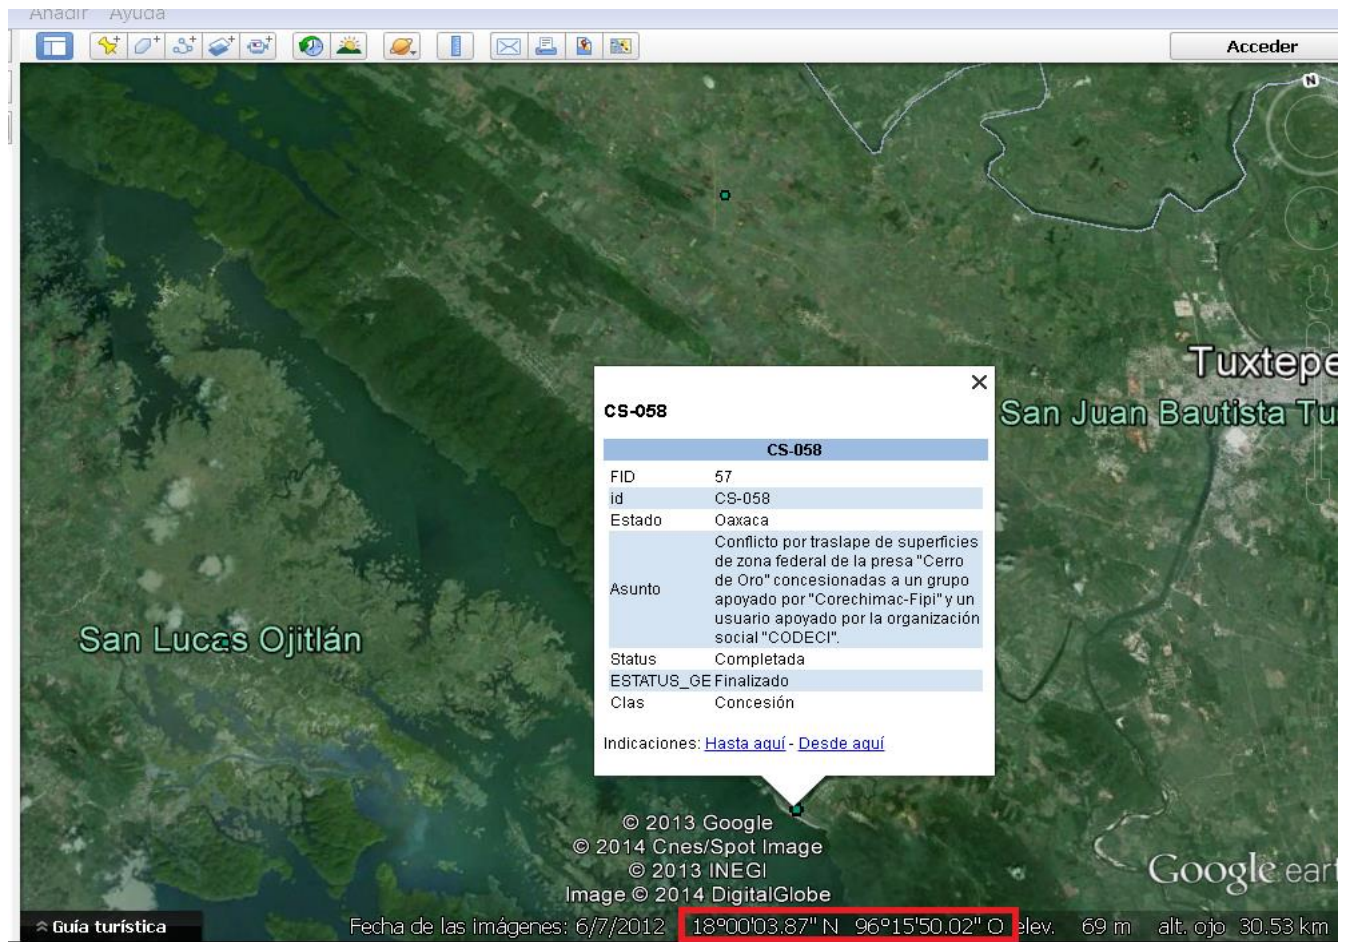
Añadir Ayuda

Acceder

Tuxtepe

San Juan Bautista Tu

San Lucas Ojitlán

CS-058

| CS-058 | |
|---|---|
| FID | 57 |
| id | CS-058 |
| Estado | Oaxaca |
| Asunto | Conflicto por traslape de superficies de zona federal de la presa "Cerro de Oro" concesionadas a un grupo apoyado por "Corechimac-Fipi" y un usuario apoyado por la organización social "CODECI". |
| Status | Completada |
| ESTATUS_GE | Finalizado |
| Clas | Concesión |

Indicaciones: Hasta aquí - Desde aquí

© 2013 Google
© 2014 Cnes/Spot Image
© 2013 INEGI
Image © 2014 DigitalGlobe

Google earth

Guía turística

Fecha de las imágenes: 6/7/2012 18°00'03.87" N 96°15'50.02" O elev. 69 m alt. ojo 30.53 km